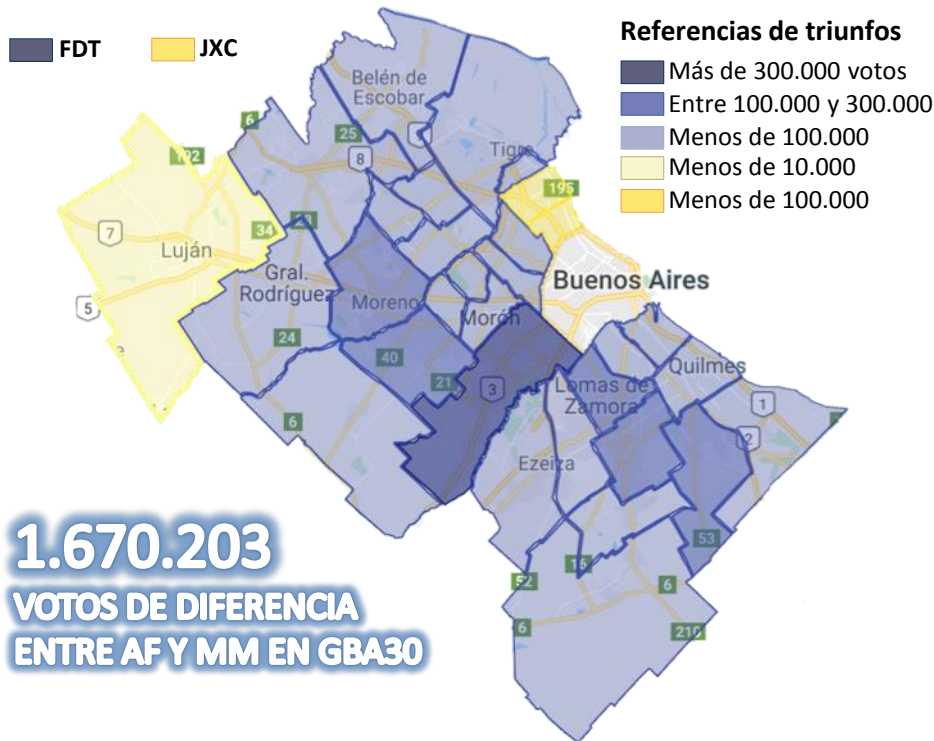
FDT JXC

Referencias de triunfos
Más de 300.000 votos
Entre 100.000 y 300.000
Menos de 100.000
Menos de 10.000
Menos de 100.000

Belén de Escobar
6
25
8
Tigre
192
195
7
Luján
34
23
Gral. Rodríguez
Buenos Aires
Moreno
Morón
5
24
40
21
3
Lomas de Zamora
Quilmes
1
6
2
Ezeiza
53
16
52
6
6
210

1.670.203
VOTOS DE DIFERENCIA
ENTRE AF Y MM EN GBA30